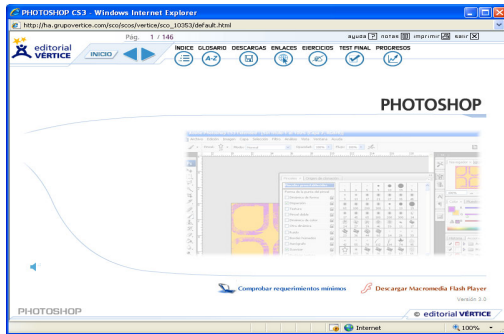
PHOTOSHOP CS3 - Windows Internet Explorer

http://ha.grupovertice.com/sco/scos/vertice/sco_10353/default.html

Pág. 1 / 146

ayuda ? notas imprimir salir

editorial VÉRTICE

INICIO

ÍNDICE GLOSARIO DESCARGAS ENLACES EJERCICIOS TEST FINAL PROGRESOS

PHOTOSHOP

Comprobar requerimientos mínimos

Descargar Macromedia Flash Player

Versión 3.0

PHOTOSHOP

© editorial VÉRTICE

Internet

100%